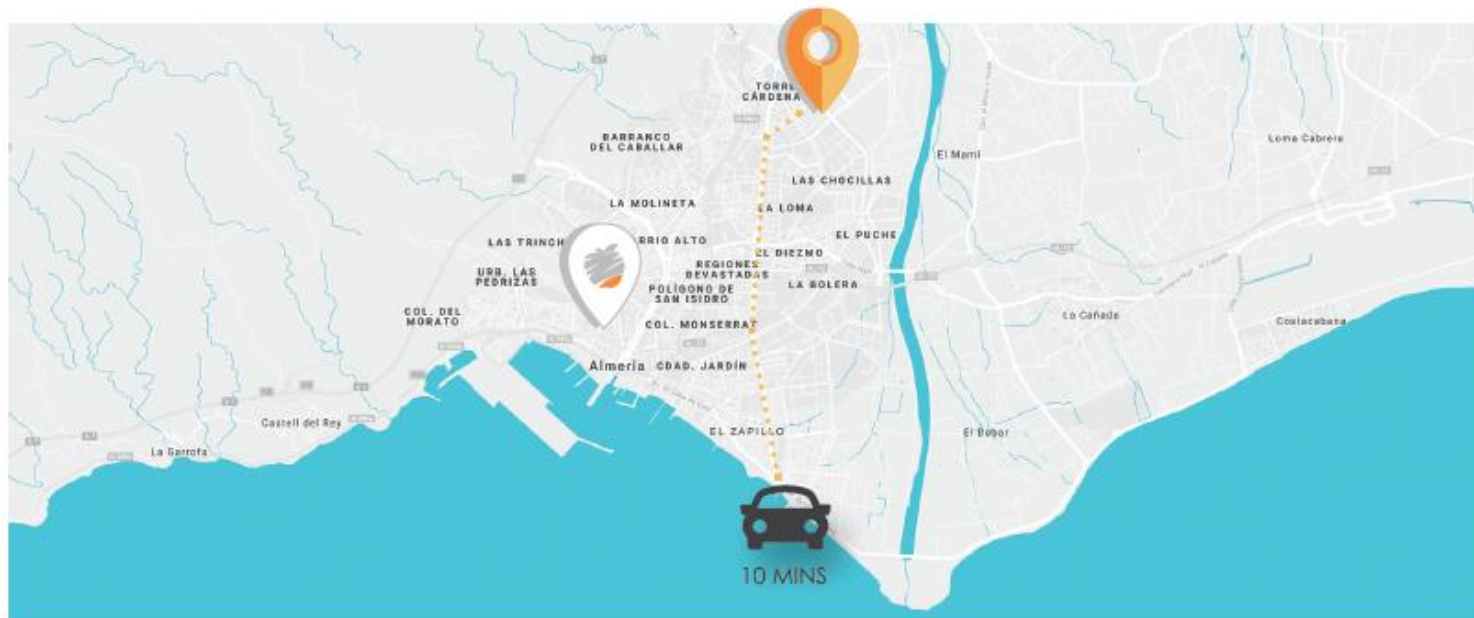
TORRE CÁRDENA

BARRANCO DEL CABALLAR

El Mamí

Loma Cabrera

LAS CHOCILLAS

LA MOLINETA

LA LOMA

LAS TRINCH

RRIO ALTO

EL PUCHE

EL DIEZMO

URB. LAS PEDRIZAS

REGIONES DEVASTADAS

POLÍGONO DE SAN ISIDRO

LA BOLERA

COL. DEL MORATO

COL. MONSERRAT

La Cañada

Costacabana

Almería

CDAD. JARDÍN

Castell del Rey

EL ZAPILLO

El Bobar

La Garrofa

10 MINS